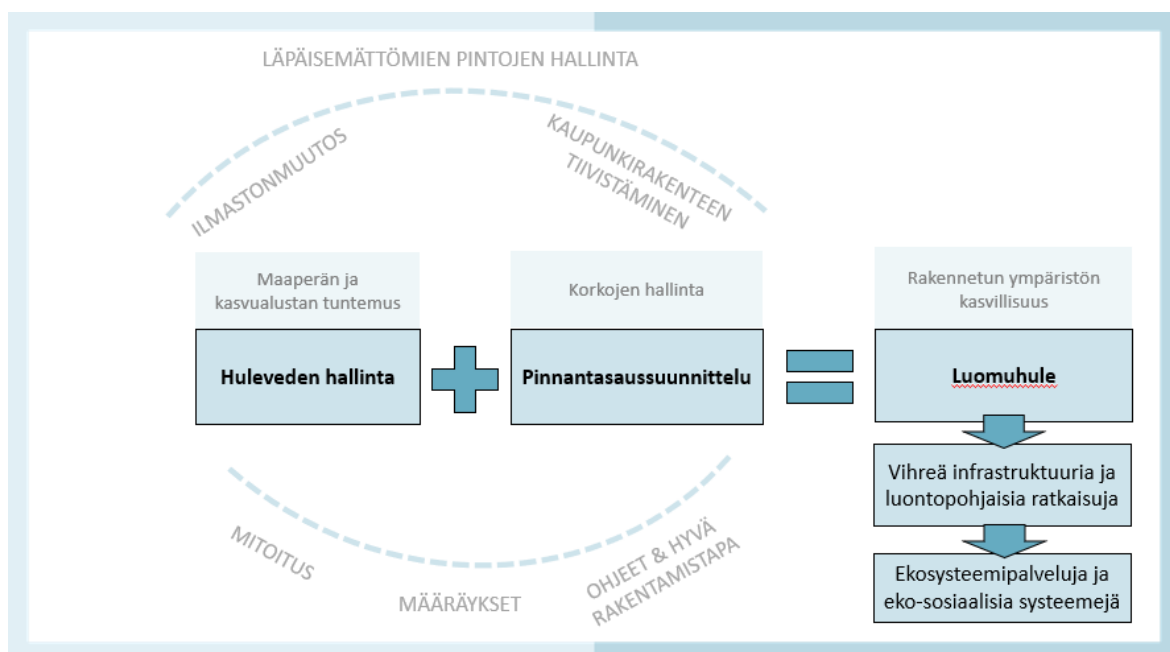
LÄPÄISEMÄTTÖMIEN PINTOJEN HALLINTA

ILMASTONMUUTOS

KAUPUNKIRAKENTEEN TIIVISTÄMINEN

Maaperän ja kasvualustan tuntemus

Huleveden hallinta

Korkojen hallinta

Pinnantasaussuunnittelu

Rakennetun ympäristön kasvillisuus

Luomuhule

Vihreä infrastruktuuria ja luontopohjaisia ratkaisuja

Ekosysteemipalveluja ja eko-sosiaalisia systeemejä

MITOITUS

MÄÄRÄYKSET

OHJEET & HYVÄ RAKENTAMISTAPA